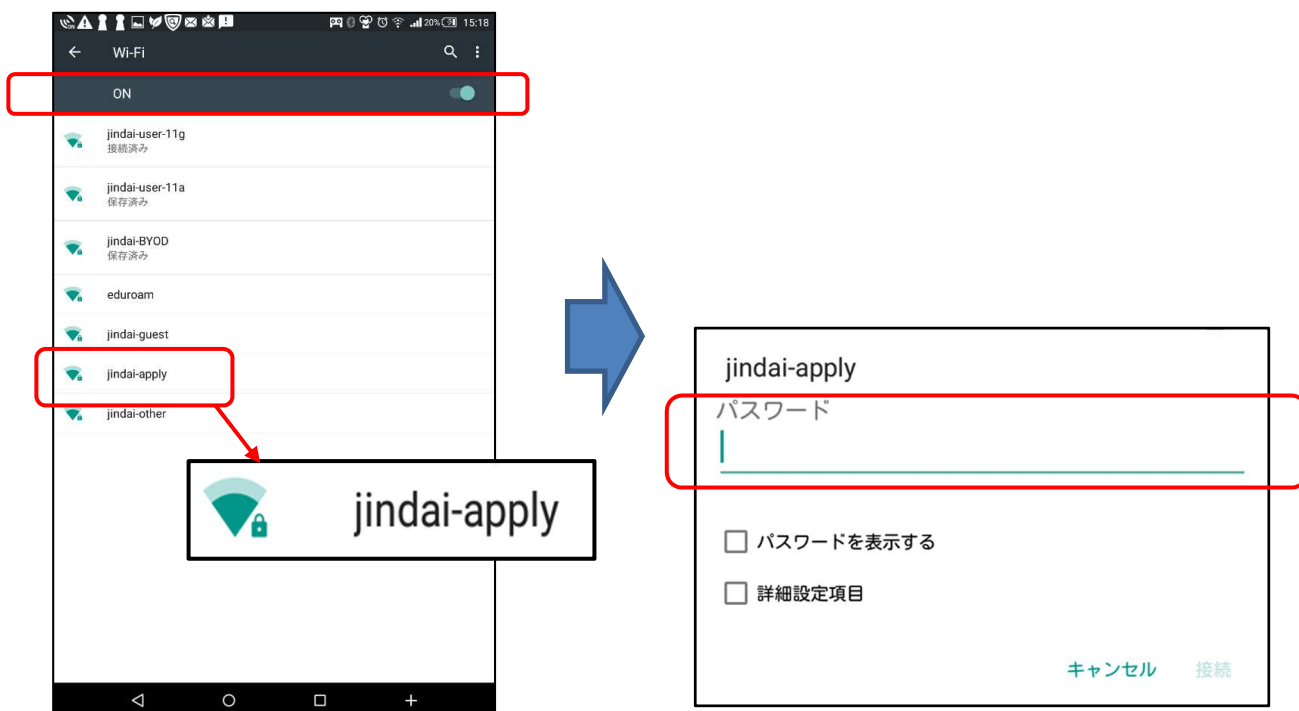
20% 15:18

Wi-Fi

ON

jindai-user-11g
接続済み

jindai-user-11a
保存済み

jindai-BYOD
保存済み

eduroam

jindai-guest

jindai-apply

jindai-other

jindai-apply

jindai-apply

パスワード

パスワードを表示する

詳細設定項目

キャンセル 接続